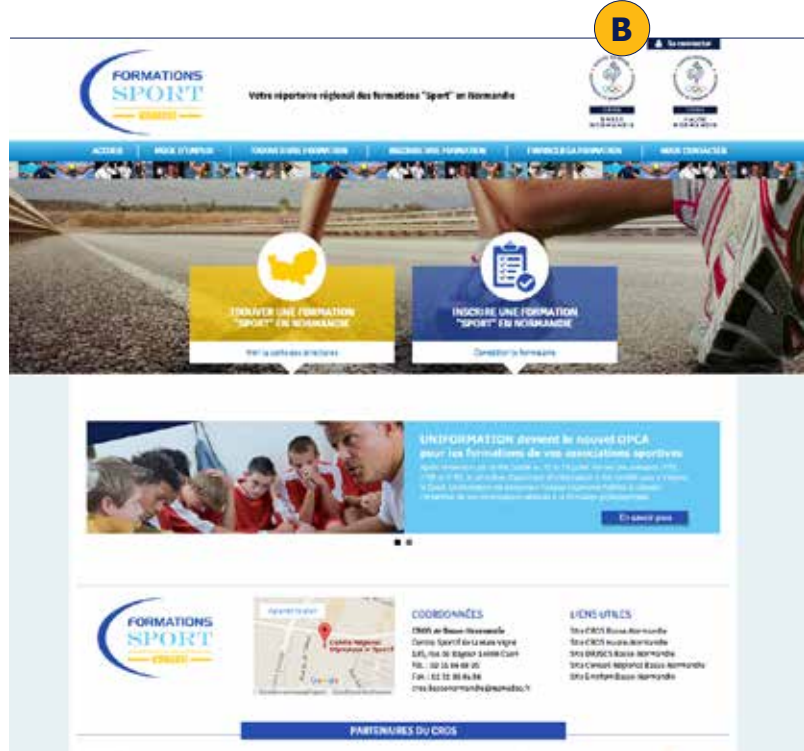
B

Se connecter

FORMATIONS SPORT

Votre répertoire régional des formations "Sport" en Normandie

BASSE NORMANDIE

HAUTE NORMANDIE

ACCUEIL | OFFRE D'EMPLOI | TROUVER UNE FORMATION | INSCRIRE UNE FORMATION | FINANCER SA FORMATION | NOUS CONTACTER

TROUVER UNE FORMATION "SPORT" EN NORMANDIE

Voir la carte des formations

INSCRIRE UNE FORMATION "SPORT" EN NORMANDIE

Compléter le formulaire

UNIFORMATION devient le nouvel OPCA pour les formations de vos associations sportives

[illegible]

En savoir plus

FORMATIONS SPORT

Agrandir le plan

Google

COORDONNÉES

CROS de Basse-Normandie
Centre Sportif de la Haute Vigne
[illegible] Caen
Tél. : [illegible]
Fax : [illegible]
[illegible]

LIENS UTILES

Site CROS Basse-Normandie
Site CROS Haute-Normandie
Site DRJSCS Basse-Normandie
Site Conseil Régional Basse-Normandie
Site Emploi Basse-Normandie

PARTENAIRES DU CROS